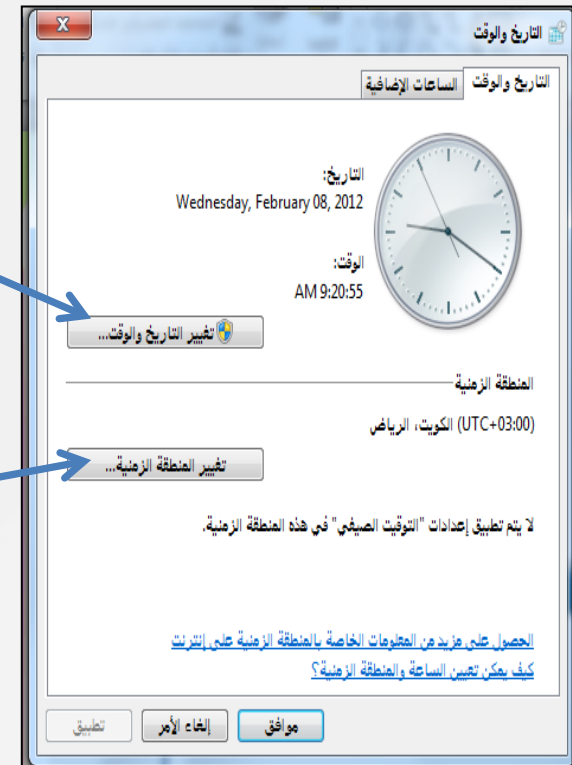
التاريخ والوقت

التاريخ والوقت | الساعات الإضافية

التاريخ:
Wednesday, February 08, 2012

الوقت:
AM 9:20:55

تغيير التاريخ والوقت...

المنطقة الزمنية

(UTC+03:00) الكويت، الرياض

تغيير المنطقة الزمنية...

لا يتم تطبيق إعدادات "التوقيت الصيفي" في هذه المنطقة الزمنية.

الحصول على مزيد من المعلومات الخاصة بالمنطقة الزمنية على إنترنت

كيف يمكن تعيين الساعة والمنطقة الزمنية؟

موافق | إلغاء الأمر | تطبيق